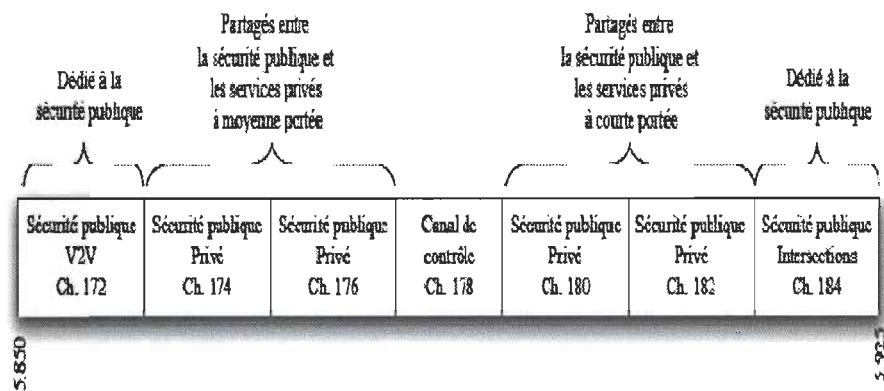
Dédié à la sécurité publique

Partagés entre la sécurité publique et les services privés à moyenne portée

Partagés entre la sécurité publique et les services privés à courte portée

Dédié à la sécurité publique

| Sécurité publique V2V Ch. 172 | Sécurité publique Privé Ch. 174 | Sécurité publique Privé Ch. 176 | Canal de contrôle Ch. 178 | Sécurité publique Privé Ch. 180 | Sécurité publique Privé Ch. 182 | Sécurité publique Intersections Ch. 184 |
|---|---|---|---|---|---|---|

5.850

5.925